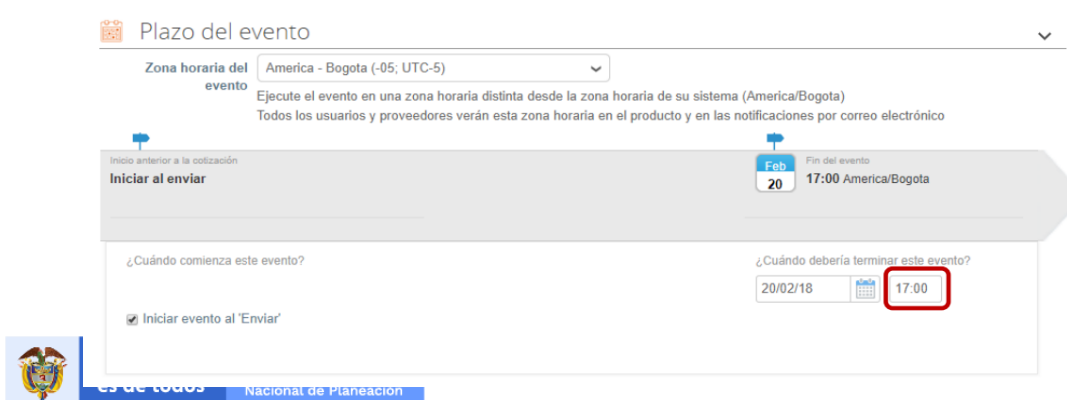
Plazo del evento

Zona horaria del evento
America - Bogota (-05; UTC-5)

Ejecute el evento en una zona horaria distinta desde la zona horaria de su sistema (America/Bogota)
Todos los usuarios y proveedores verán esta zona horaria en el producto y en las notificaciones por correo electrónico

Inicio anterior a la cotización
Iniciar al enviar

Feb
20
Fin del evento
17:00 America/Bogota

¿Cuándo comienza este evento?

Iniciar evento al 'Enviar'

¿Cuándo debería terminar este evento?
20/02/18
17:00

es de todos
Nacional de Planeación